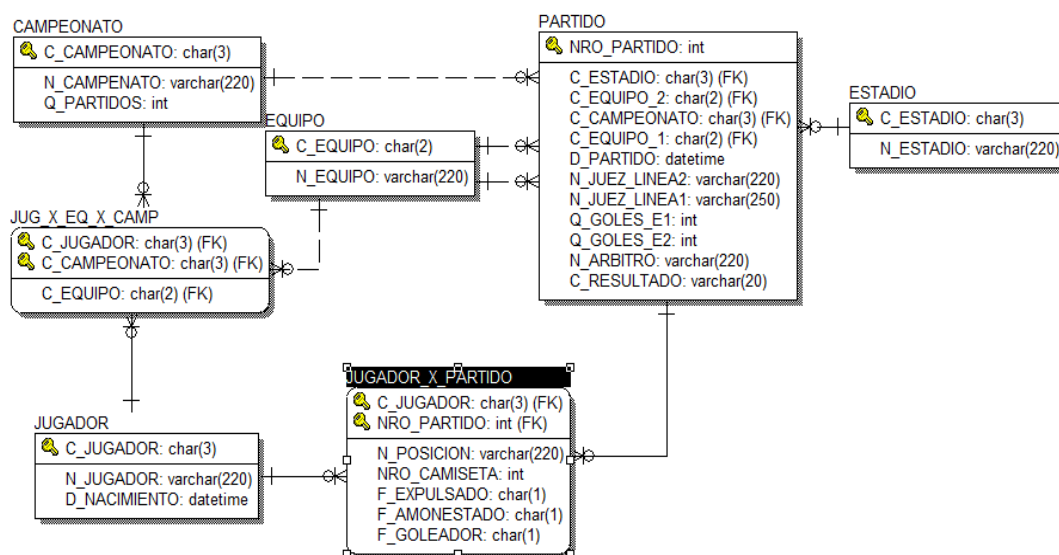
CAMPEONATO
C_CAMPEONATO: char(3)
N_CAMPENATO: varchar(220)
Q_PARTIDOS: int

PARTIDO
NRO_PARTIDO: int
C_ESTADIO: char(3) (FK)
C_EQUIPO_2: char(2) (FK)
C_CAMPEONATO: char(3) (FK)
C_EQUIPO_1: char(2) (FK)
D_PARTIDO: datetime
N_JUEZ_LINEA2: varchar(220)
N_JUEZ_LINEA1: varchar(250)
Q_GOLES_E1: int
Q_GOLES_E2: int
N_ARBITRO: varchar(220)
C_RESULTADO: varchar(20)

ESTADIO
C_ESTADIO: char(3)
N_ESTADIO: varchar(220)

EQUIPO
C_EQUIPO: char(2)
N_EQUIPO: varchar(220)

JUG_X_EQ_X_CAMP
C_JUGADOR: char(3) (FK)
C_CAMPEONATO: char(3) (FK)
C_EQUIPO: char(2) (FK)

JUGADOR_X_PARTIDO
C_JUGADOR: char(3) (FK)
NRO_PARTIDO: int (FK)
N_POSICION: varchar(220)
NRO_CAMISETA: int
F_EXPULSADO: char(1)
F_AMONESTADO: char(1)
F_GOLEADOR: char(1)

JUGADOR
C_JUGADOR: char(3)
N_JUGADOR: varchar(220)
D_NACIMIENTO: datetime